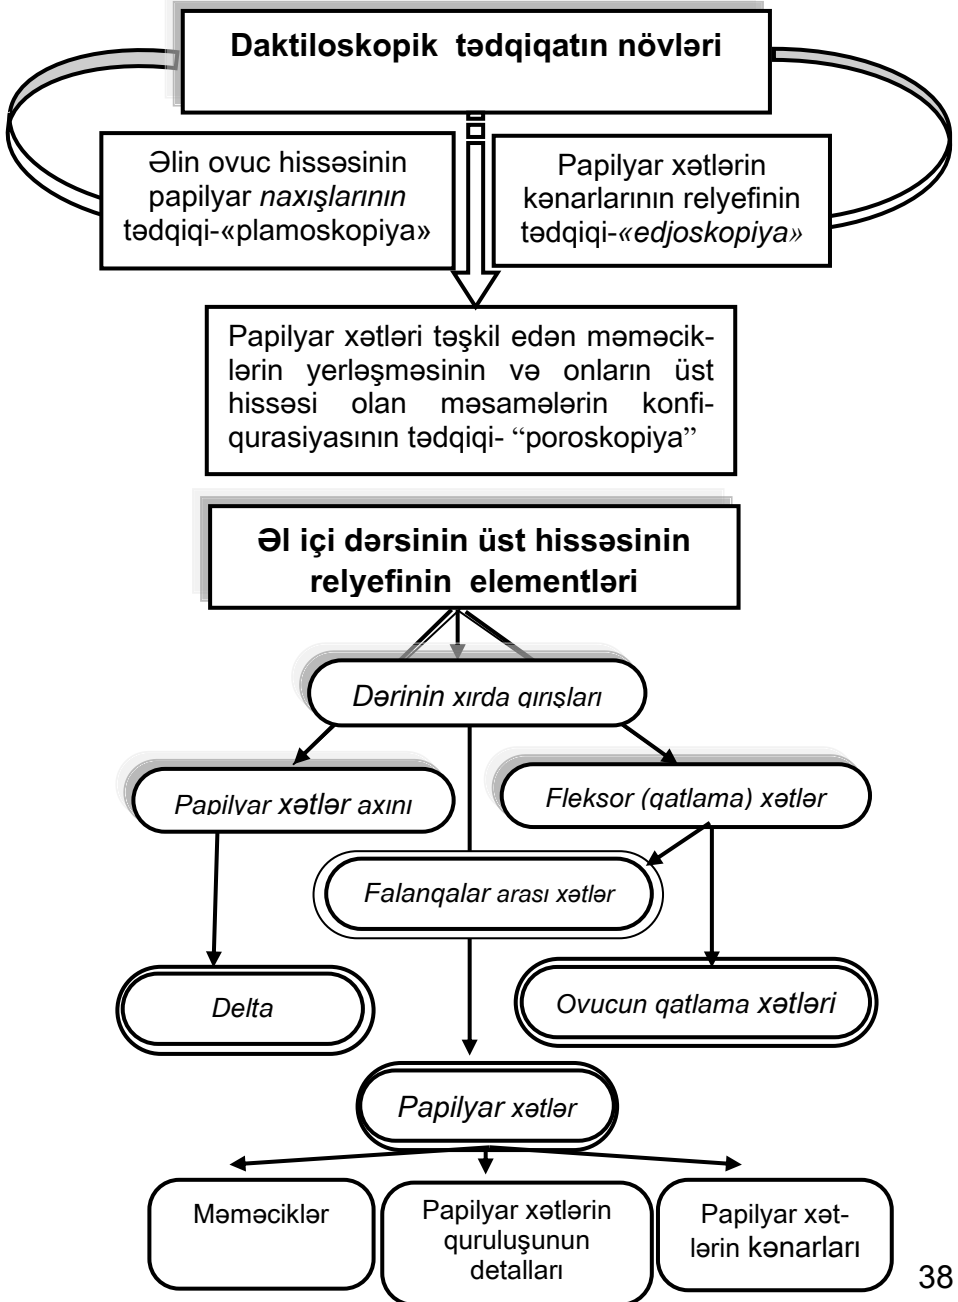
Daktiloskopik tədqiqatın növləri

Əlin ovuc hissəsinin papilyar naxışlarının tədqiqi-«plamoskopiya»

Papilyar xətlərin kənarlarının relyefinin tədqiqi-«edjoskopiya»

Papilyar xətləri təşkil edən məməciklərin yerləşməsinin və onların üst hissəsi olan məsamələrin konfiqurasiyasının tədqiqi- "poroskopiya"

Əl içi dərsinin üst hissəsinin relyefinin elementləri

Dərinin xırda qırışları

Papilyar xətlər axını

Fleksor (qatlama) xətlər

Falanqalar arası xətlər

Delta

Ovucun qatlama xətləri

Papilyar xətlər

Məməciklər

Papilyar xətlərin quruluşunun detalları

Papilyar xətlərin kənarları

38